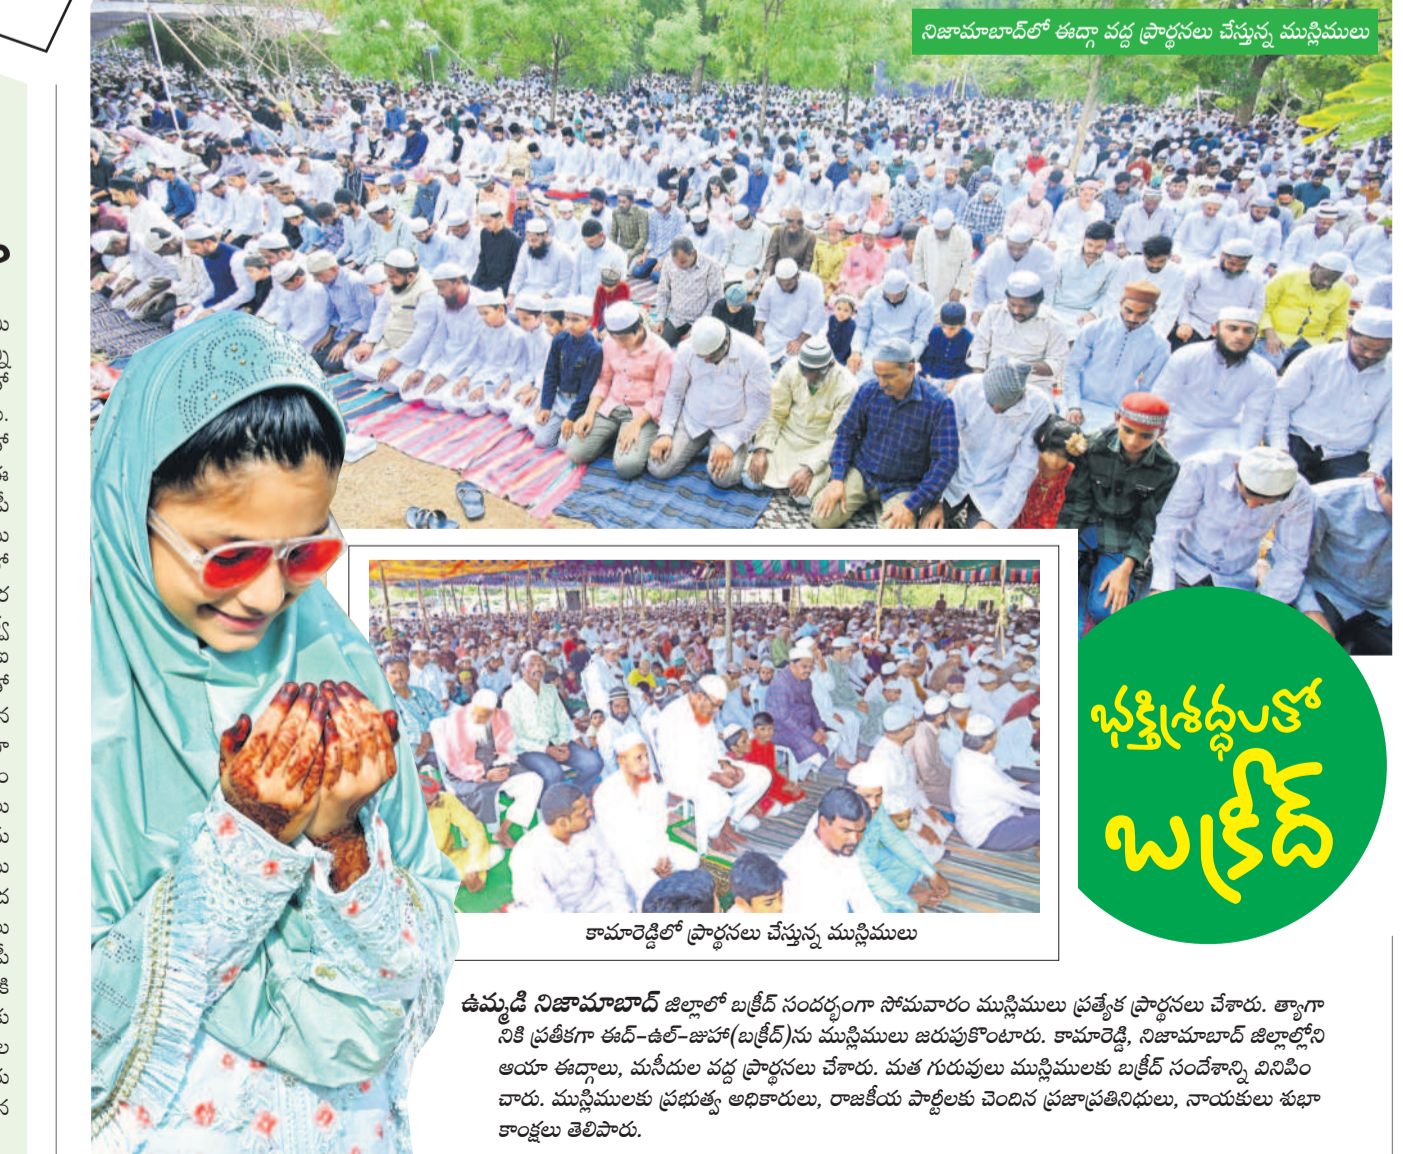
నిజామాబాద్‌లో ఈద్గా వద్ద ప్రార్థనలు చేస్తున్న ముస్లిములు

భక్తిశ్రద్ధలతో బక్రీద్

కామారెడ్డిలో ప్రార్థనలు చేస్తున్న ముస్లిములు

ఉమ్మడి నిజామాబాద్ జిల్లాలో బక్రీద్ సందర్భంగా సోమవారం ముస్లిములు ప్రత్యేక ప్రార్థనలు చేశారు. త్యాగానికి ప్రతీకగా ఈద్-ఉల్-జుహా(బక్రీద్)ను ముస్లిములు జరుపుకొంటారు. కామారెడ్డి, నిజామాబాద్ జిల్లాల్లోని ఆయా ఈద్గాలు, మసీదుల వద్ద ప్రార్థనలు చేశారు. మత గురువులు ముస్లిములకు బక్రీద్ సందేశాన్ని వినిపించారు. ముస్లిములకు ప్రభుత్వ అధికారులు, రాజకీయ పార్టీలకు చెందిన ప్రజాప్రతినిధులు, నాయకులు శుభాకాంక్షలు తెలిపారు.